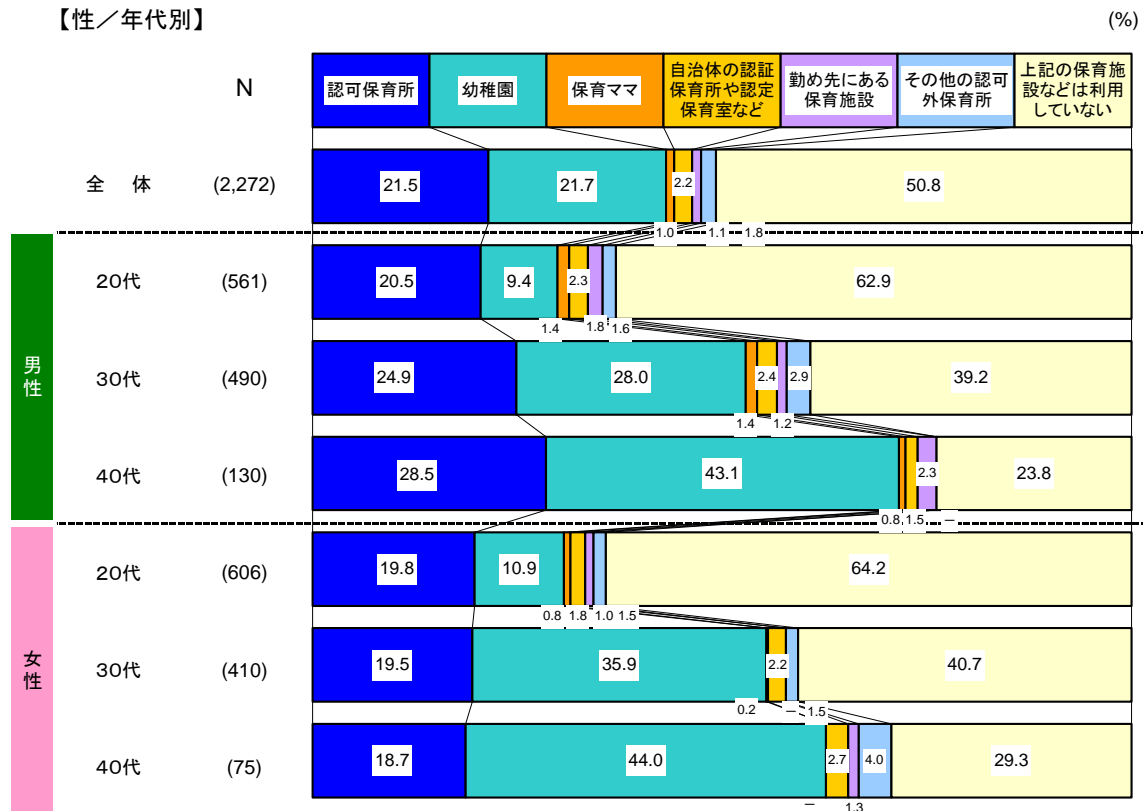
【性／年代別】

(%)

N

認可保育所 | 幼稚園 | 保育ママ | 自治体の認証保育所や認定保育室など | 勤め先にある保育施設 | その他の認可外保育所 | 上記の保育施設などは利用していない

全　体 (2,272) 21.5 21.7 2.2 50.8
1.0 1.1 1.8

男性

20代 (561) 20.5 9.4 2.3 62.9
1.4 1.8 1.6

30代 (490) 24.9 28.0 2.4 2.9 39.2
1.4 1.2

40代 (130) 28.5 43.1 2.3 23.8
0.8 1.5 ―

女性

20代 (606) 19.8 10.9 64.2
0.8 1.8 1.0 1.5

30代 (410) 19.5 35.9 2.2 40.7
0.2 ― 1.5

40代 (75) 18.7 44.0 2.7 4.0 29.3
― 1.3